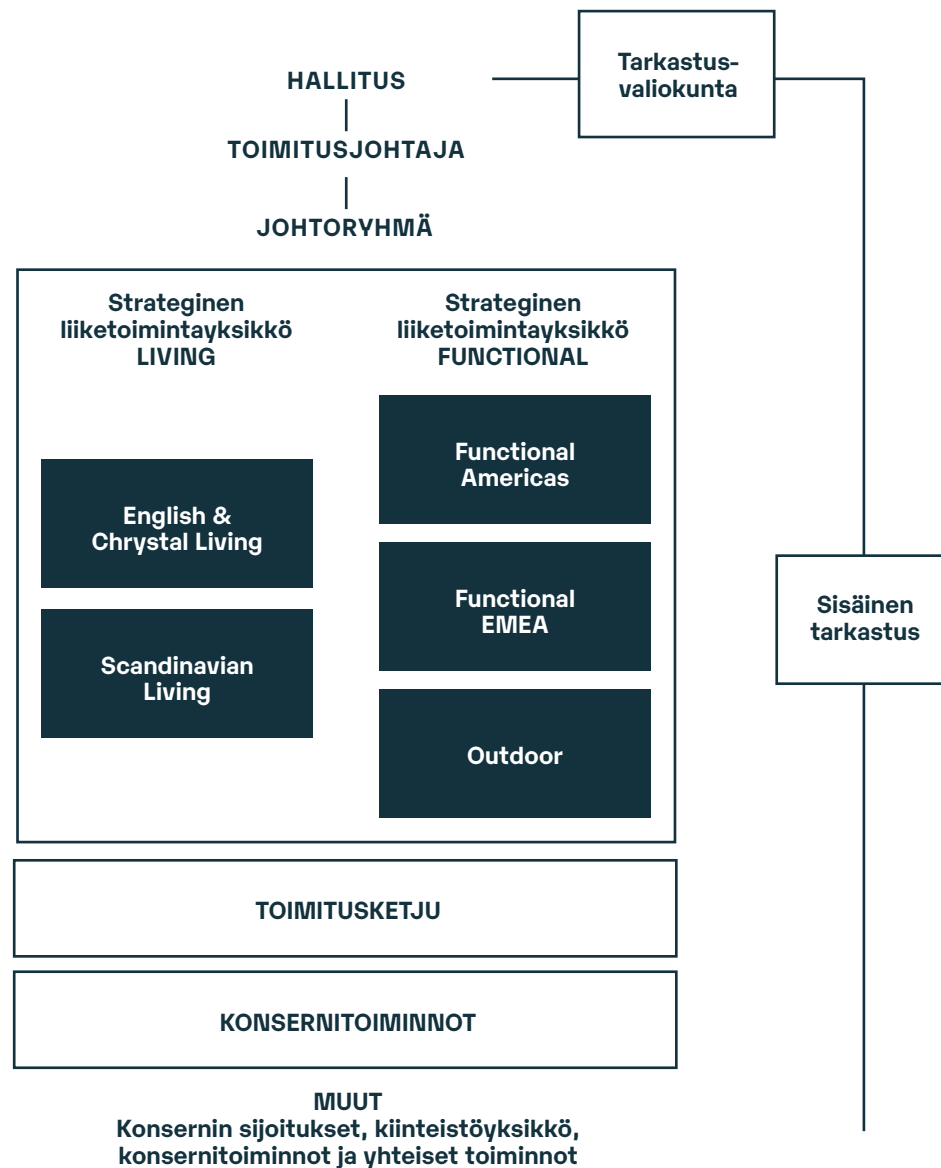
HALLITUS

Tarkastusvaliokunta

TOIMITUSJOHTAJA

JOHTORYHMÄ

Strateginen liiketoimintayksikkö LIVING

English & Chrystal Living

Scandinavian Living

Strateginen liiketoimintayksikkö FUNCTIONAL

Functional Americas

Functional EMEA

Outdoor

Sisäinen tarkastus

TOIMITUSKETJU

KONSERNITOIMINNOT

MUUT
Konsernin sijoitukset, kiinteistöyksikkö, konsernitoiminnot ja yhteiset toiminnot